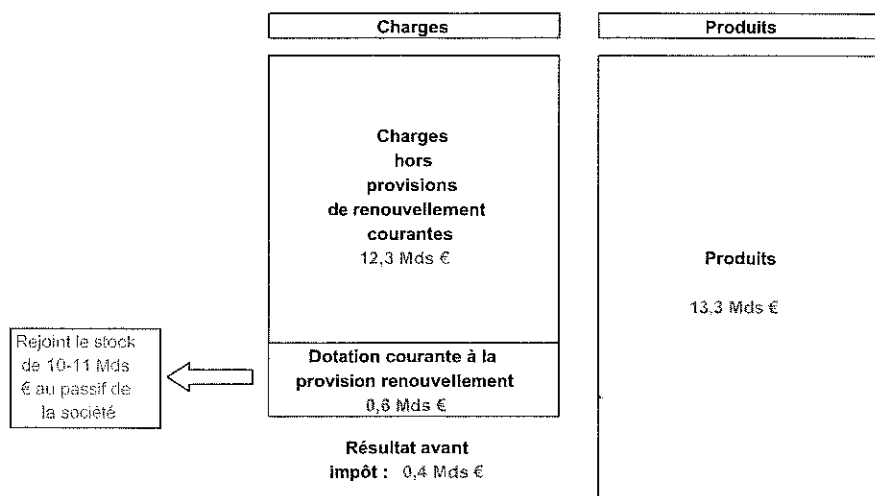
| Charges | Produits |
|---|---|
| Charges hors provisions de renouvellement courantes 12,3 Mds € | Produits 13,3 Mds € |
| Dotation courante à la provision renouvellement 0,6 Mds € | |

Rejoint le stock de 10-11 Mds € au passif de la société

Résultat avant impôt : 0,4 Mds €